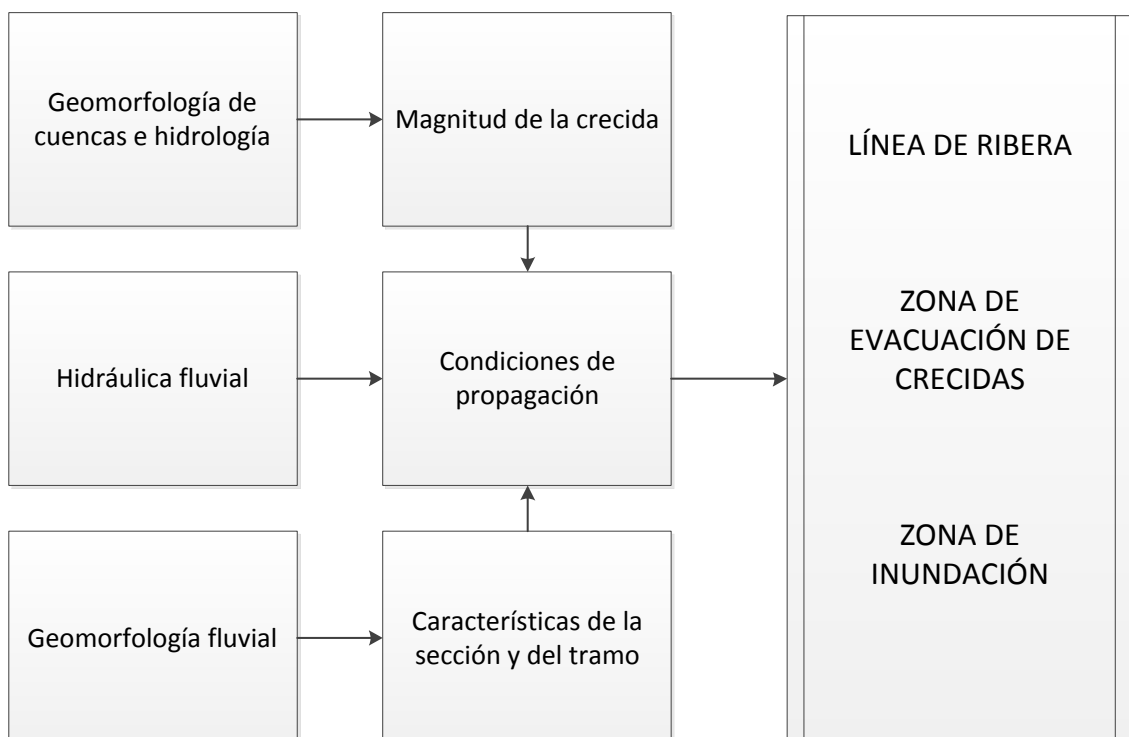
Geomorfología de cuencas e hidrología

Magnitud de la crecida

Hidráulica fluvial

Condiciones de propagación

Geomorfología fluvial

Características de la sección y del tramo

LÍNEA DE RIBERA

ZONA DE EVACUACIÓN DE CRECIDAS

ZONA DE INUNDACIÓN